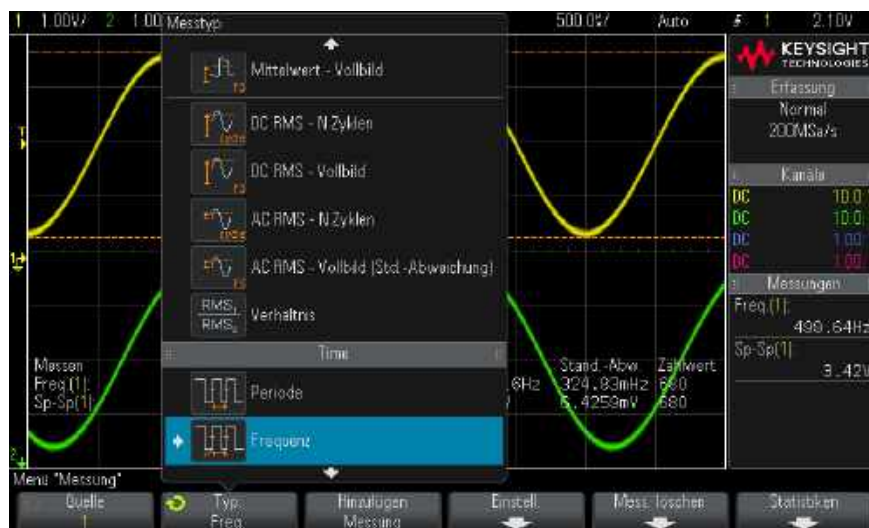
1 1.00V/ 2 1.00 Messtyp 500.0$\mu$/ Auto 1 2.10V

KEYSIGHT TECHNOLOGIES

Mittelwert - Vollbild

DC RMS - N Zyklen

DC RMS - Vollbild

AC RMS - N Zyklen

AC RMS - Vollbild (Std.-Abweichung)

$\frac{RMS_1}{RMS_2}$ Verhältnis

Time

Periode

Frequenz

Erfassung
Normal
200MSa/s

Kanäle
DC 10.0
DC 10.0
DC 1.00
DC 1.00

Messungen
Freq(1):
499.64Hz
Sp-Sp(1):
3.42V

Messen
Freq(1):
Sp-Sp(1):

6Hz
V

Stand.-Abw
324.83mHz
5.4259mV

Zählwert
680
680

Menü "Messung"

Quelle
1

Typ:
Freq

Hinzufügen
Messung

Einstell.

Mess. löschen

Statistiken